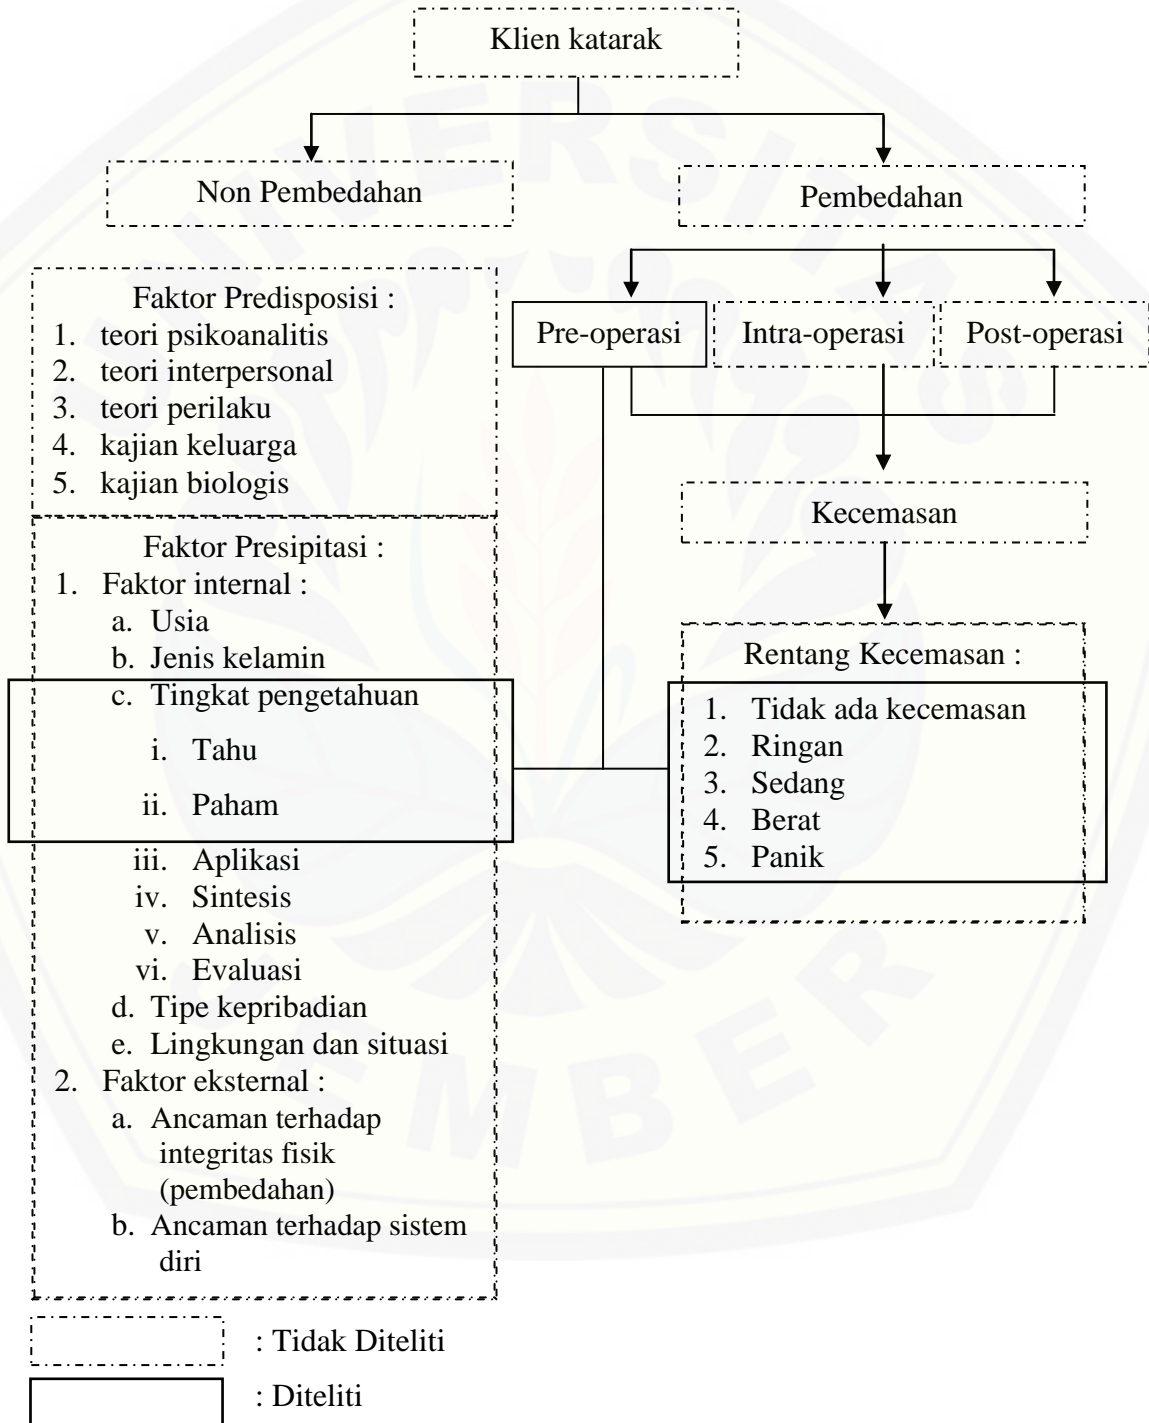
Klien katarak

Non Pembedahan

Pembedahan

Pre-operasi

Intra-operasi

Post-operasi

Faktor Predisposisi :
1. teori psikoanalitis
2. teori interpersonal
3. teori perilaku
4. kajian keluarga
5. kajian biologis

Faktor Presipitasi :
1. Faktor internal :
a. Usia
b. Jenis kelamin
c. Tingkat pengetahuan
i. Tahu
ii. Paham
iii. Aplikasi
iv. Sintesis
v. Analisis
vi. Evaluasi
d. Tipe kepribadian
e. Lingkungan dan situasi
2. Faktor eksternal :
a. Ancaman terhadap integritas fisik (pembedahan)
b. Ancaman terhadap sistem diri

Kecemasan

Rentang Kecemasan :
1. Tidak ada kecemasan
2. Ringan
3. Sedang
4. Berat
5. Panik

: Tidak Diteliti

: Diteliti